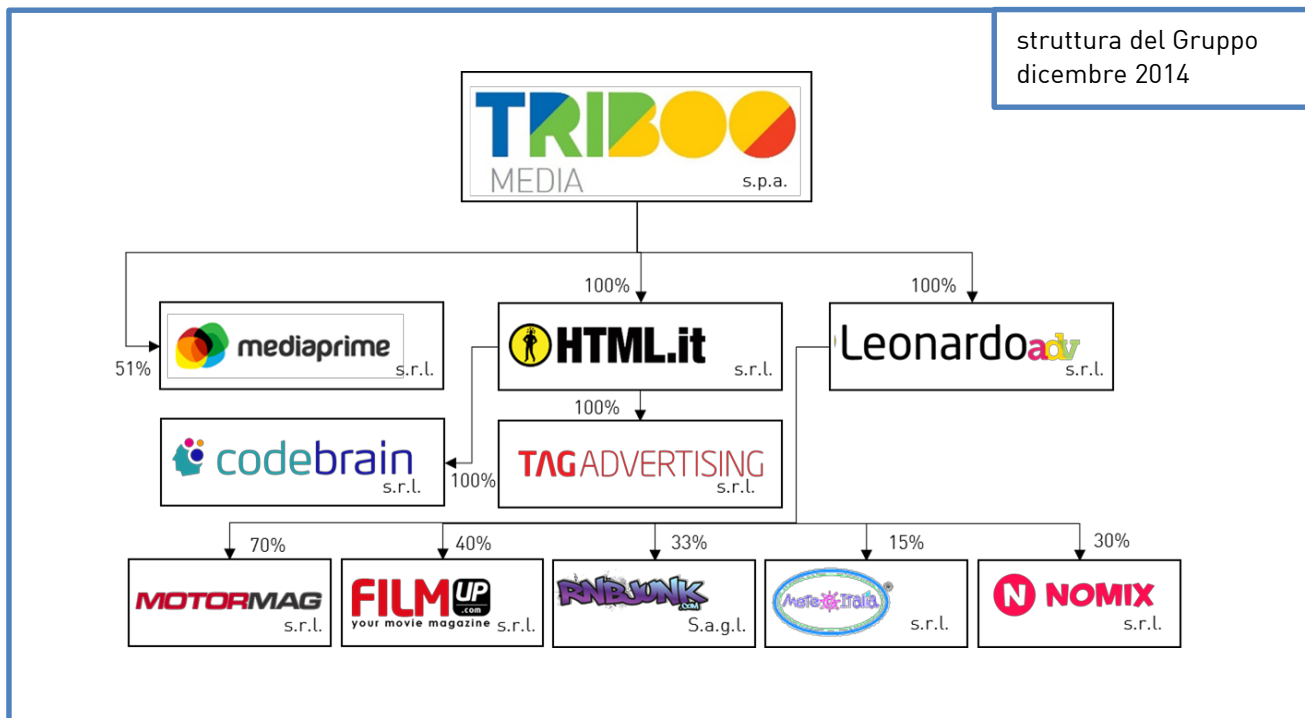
struttura del Gruppo
dicembre 2014

TRIBOO MEDIA s.p.a.

51%
mediaprime s.r.l.

100%
HTML.it s.r.l.

100%
Leonardo adv s.r.l.

codebrain s.r.l.
100%

100%
TAG ADVERTISING s.r.l.

70%
MOTORMAG s.r.l.

40%
FILM UP .com your movie magazine s.r.l.

33%
RNBJUNK .com S.a.g.l.

15%
Meteo Italia s.r.l.

30%
N NOMIX s.r.l.